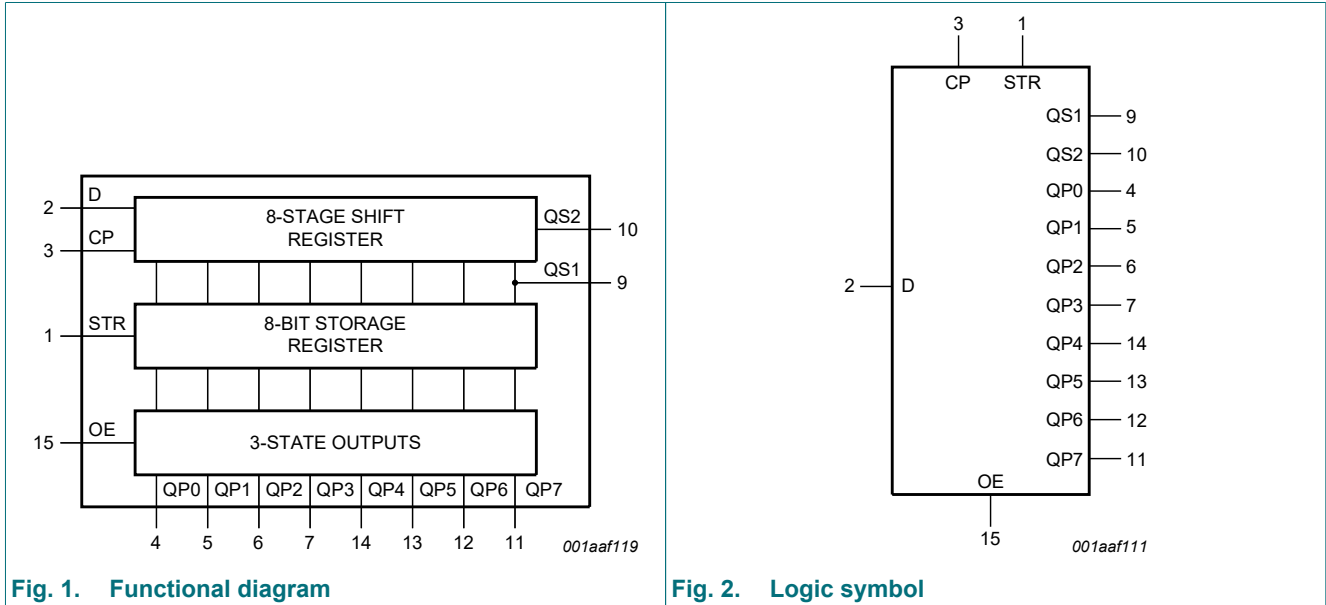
2 D
3 CP
8-STAGE SHIFT REGISTER
QS2 10
QS1 9
1 STR
8-BIT STORAGE REGISTER
15 OE
3-STATE OUTPUTS
QP0 QP1 QP2 QP3 QP4 QP5 QP6 QP7
4 5 6 7 14 13 12 11
001aaf119

Fig. 1. Functional diagram

3 1
CP STR
QS1 9
QS2 10
QP0 4
QP1 5
QP2 6
QP3 7
QP4 14
QP5 13
QP6 12
QP7 11
2 D
OE
15
001aaf111

Fig. 2. Logic symbol